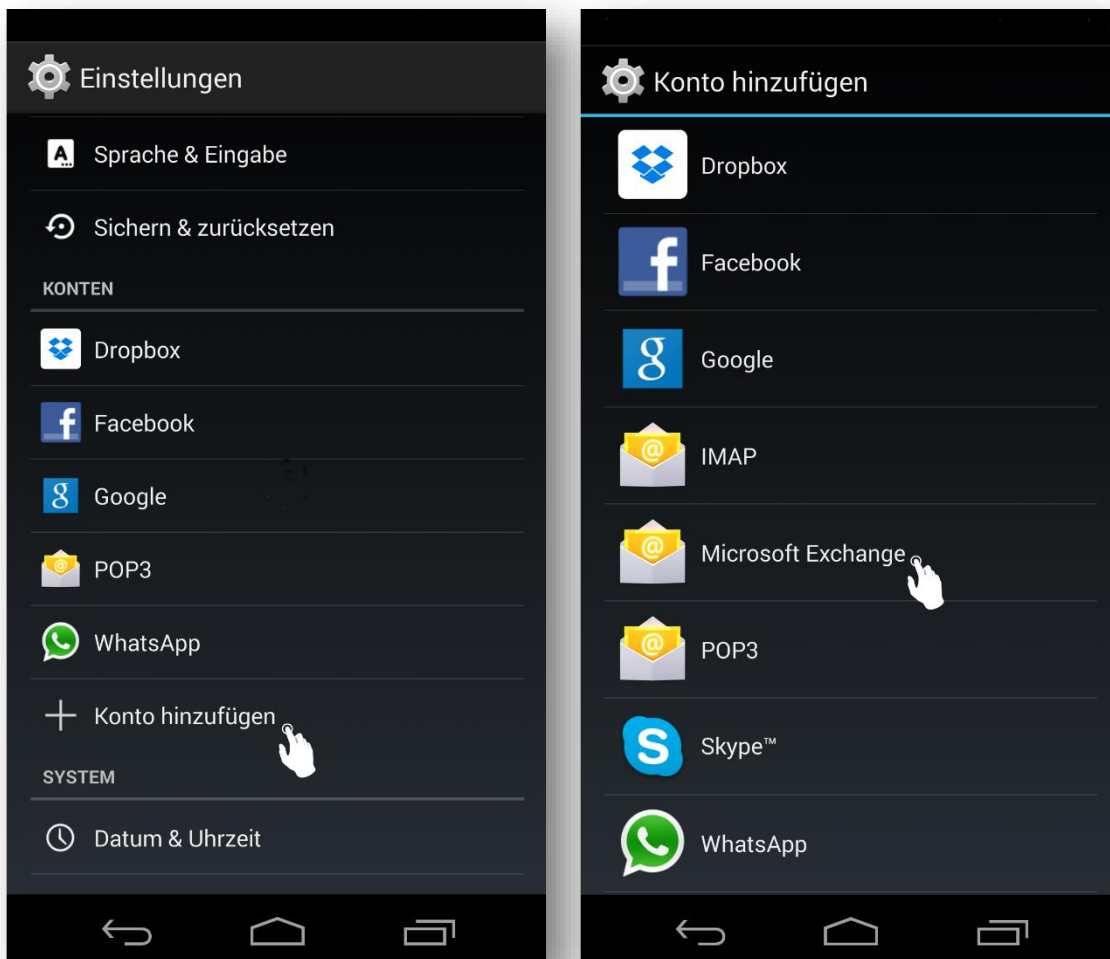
Einstellungen

Sprache & Eingabe

Sichern & zurücksetzen

KONTEN

Dropbox

Facebook

Google

POP3

WhatsApp

Konto hinzufügen

SYSTEM

Datum & Uhrzeit

Konto hinzufügen

Dropbox

Facebook

Google

IMAP

Microsoft Exchange

POP3

Skype™

WhatsApp